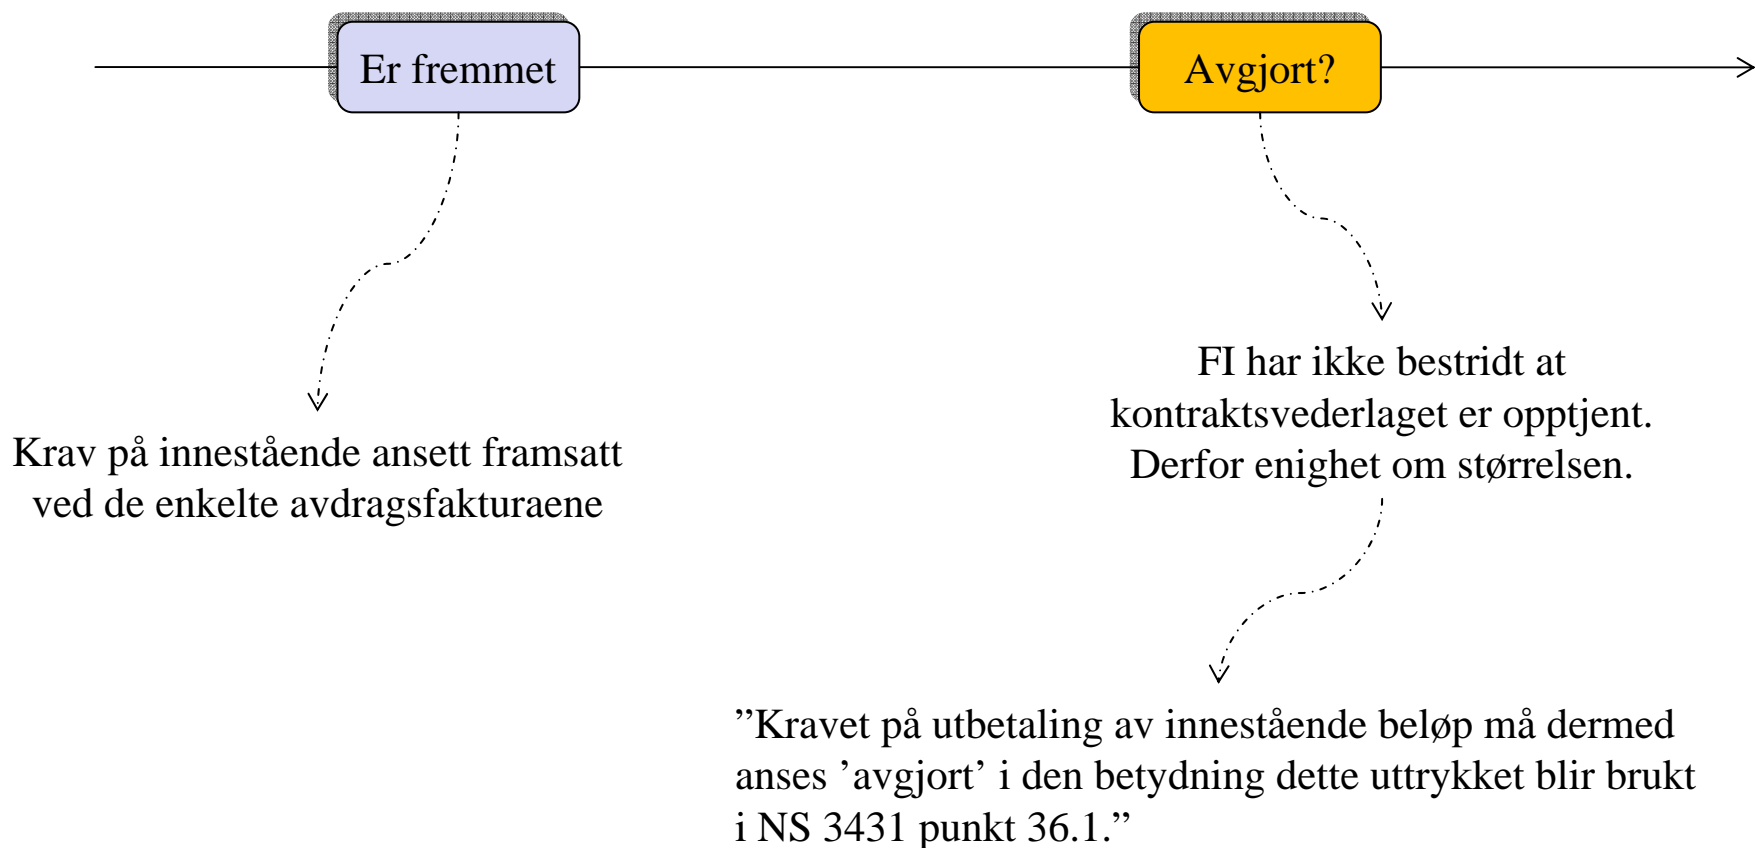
Er fremmet

Avgjort?

FI har ikke bestridt at kontraktsvederlaget er opptjent. Derfor enighet om størrelsen.

Krav på innestående ansett framsatt ved de enkelte avdragsfakturaene

”Kravet på utbetaling av innestående beløp må dermed anses ’avgjort’ i den betydning dette uttrykket blir brukt i NS 3431 punkt 36.1.”